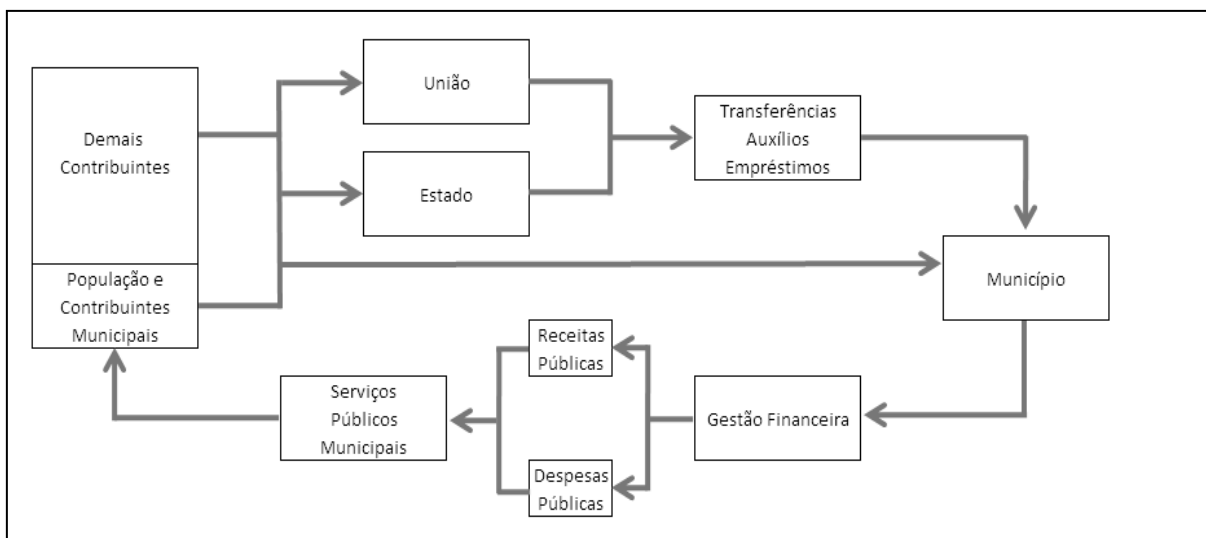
Demais Contribuintes

População e Contribuintes Municipais

União

Estado

Transferências Auxílios Empréstimos

Município

Gestão Financeira

Receitas Públicas

Despesas Públicas

Serviços Públicos Municipais